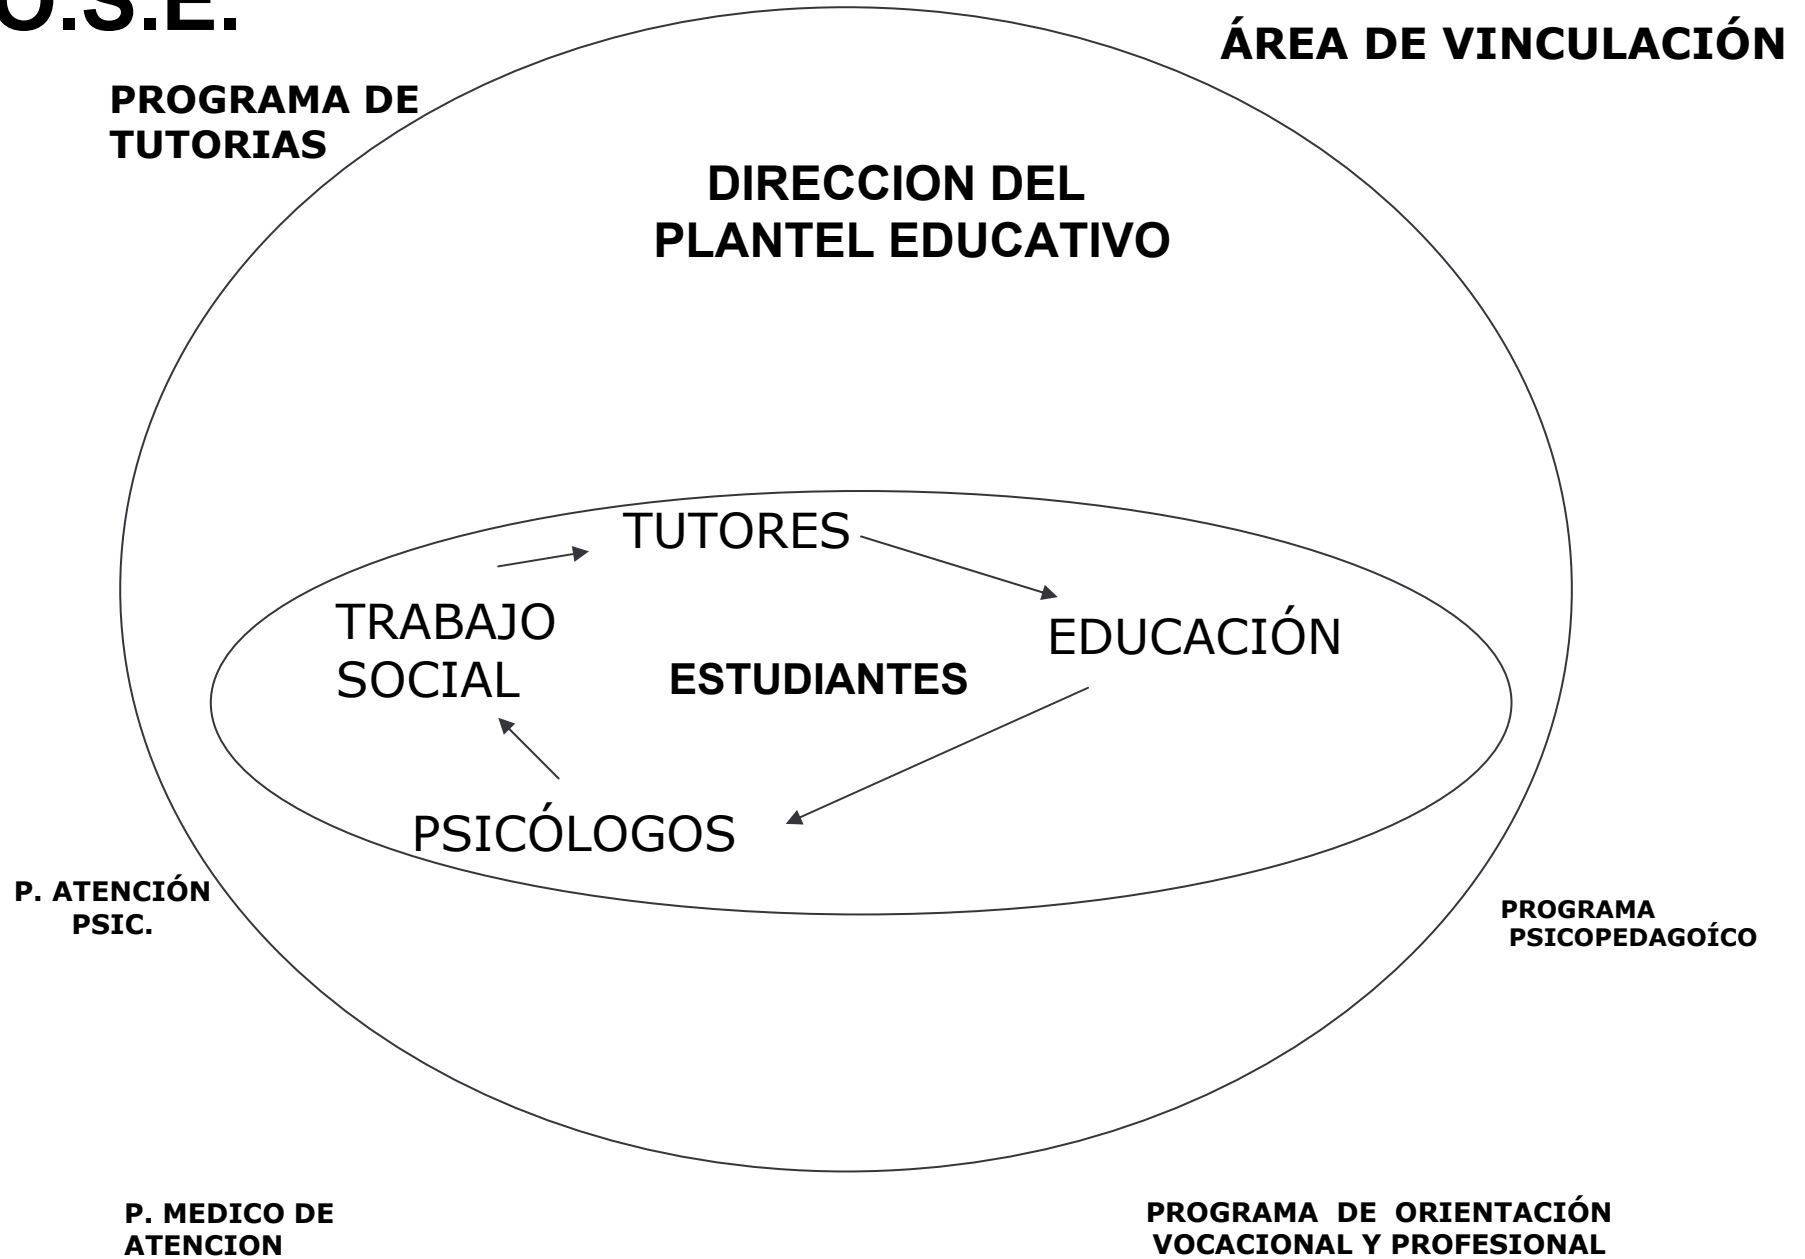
O.S.E.

ÁREA DE VINCULACIÓN

PROGRAMA DE TUTORIAS

DIRECCION DEL PLANTEL EDUCATIVO

TUTORES

TRABAJO SOCIAL

ESTUDIANTES

EDUCACIÓN

PSICÓLOGOS

P. ATENCIÓN PSIC.

PROGRAMA PSICOPEDAGOÍCO

P. MEDICO DE ATENCION

PROGRAMA DE ORIENTACIÓN VOCACIONAL Y PROFESIONAL